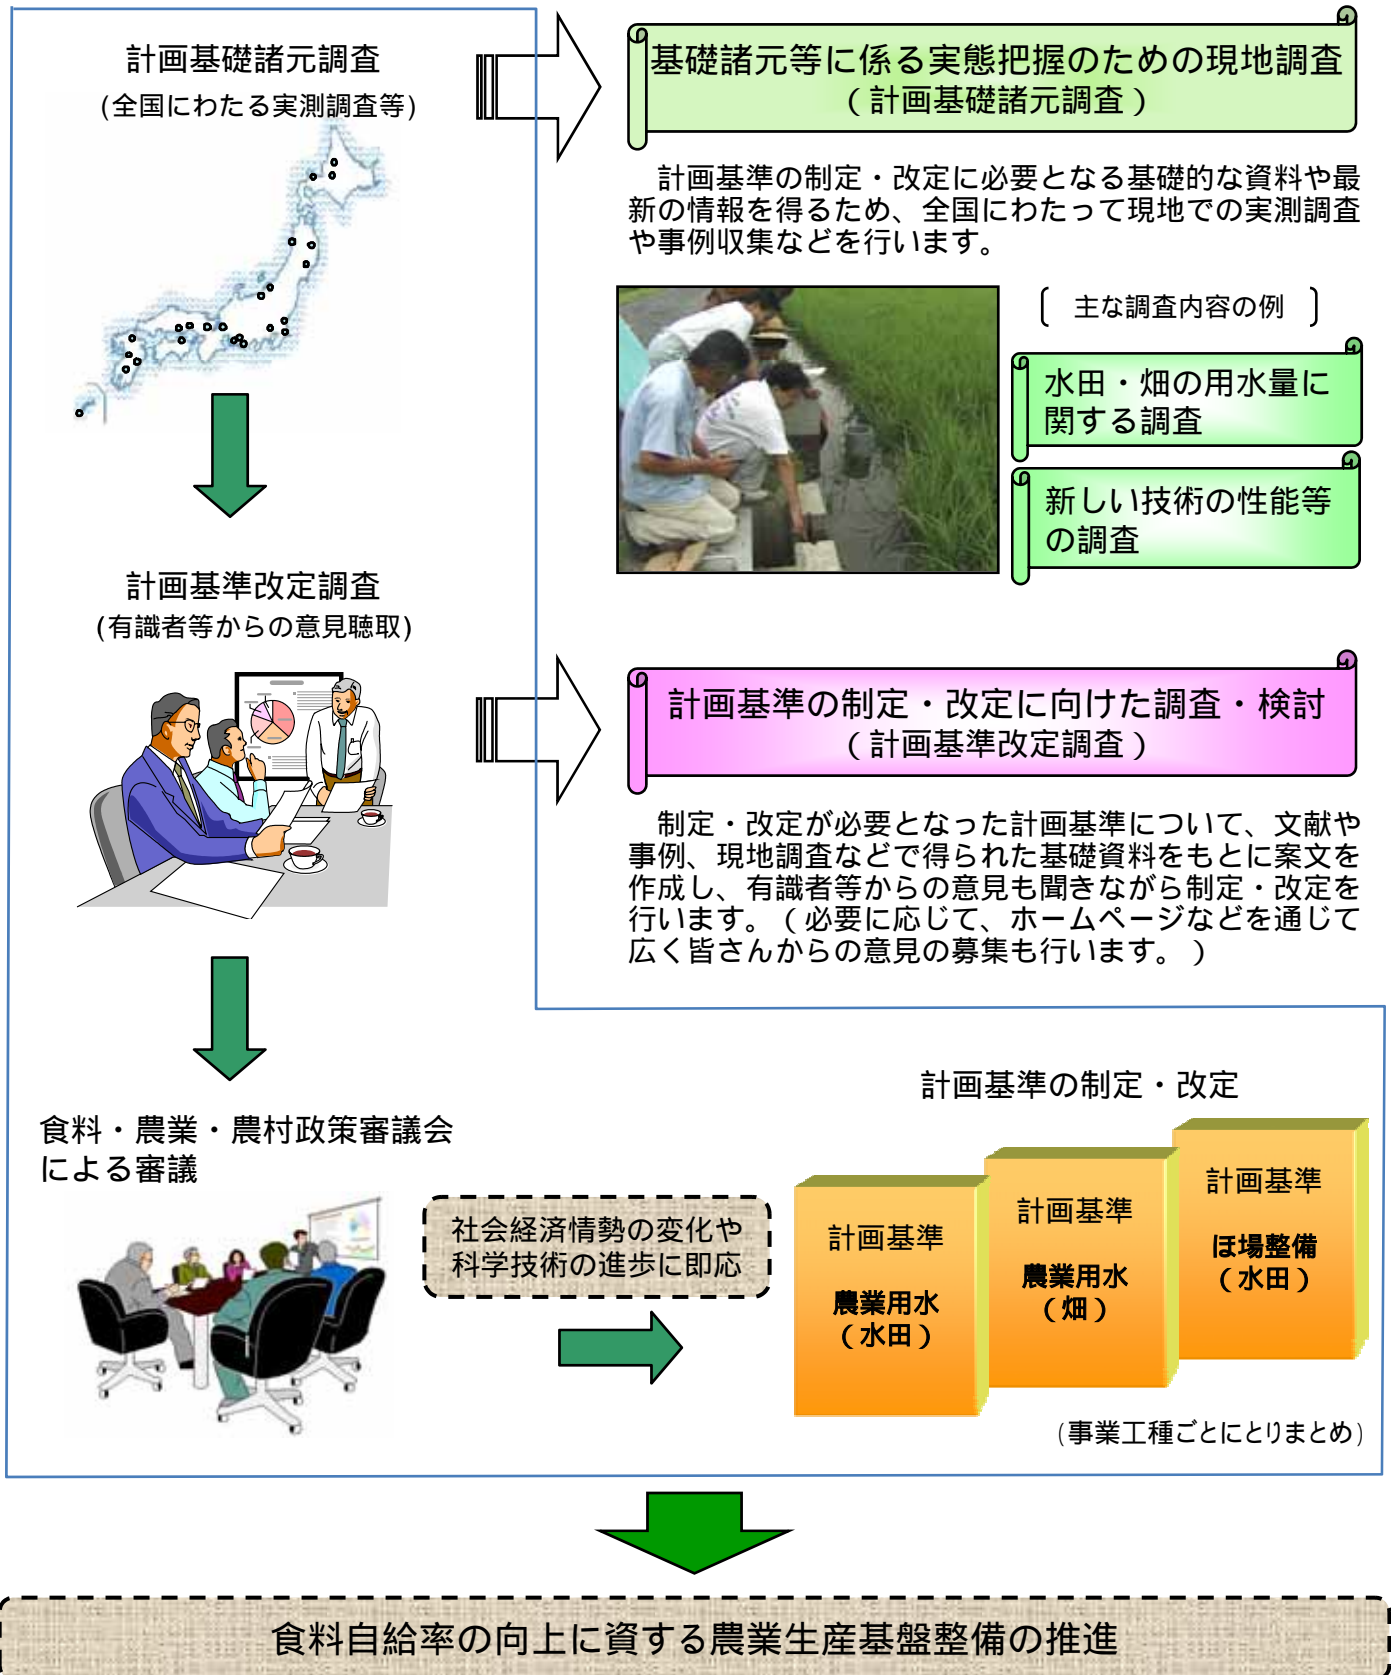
計画基礎諸元調査
(全国にわたる実測調査等)

基礎諸元等に係る実態把握のための現地調査
(計画基礎諸元調査)

計画基準の制定・改定に必要となる基礎的な資料や最新の情報を得るため、全国にわたって現地での実測調査や事例収集などを行います。

〔主な調査内容の例〕

水田・畑の用水量に関する調査

新しい技術の性能等の調査

計画基準改定調査
(有識者等からの意見聴取)

計画基準の制定・改定に向けた調査・検討
(計画基準改定調査)

制定・改定が必要となった計画基準について、文献や事例、現地調査などで得られた基礎資料をもとに案文を作成し、有識者等からの意見も聞きながら制定・改定を行います。(必要に応じて、ホームページなどを通じて広く皆さんからの意見の募集も行います。)

食料・農業・農村政策審議会による審議

計画基準の制定・改定

社会経済情勢の変化や科学技術の進歩に即応

計画基準
農業用水
(水田)

計画基準
農業用水
(畑)

計画基準
ほ場整備
(水田)

(事業工種ごとにとりまとめ)

食料自給率の向上に資する農業生産基盤整備の推進